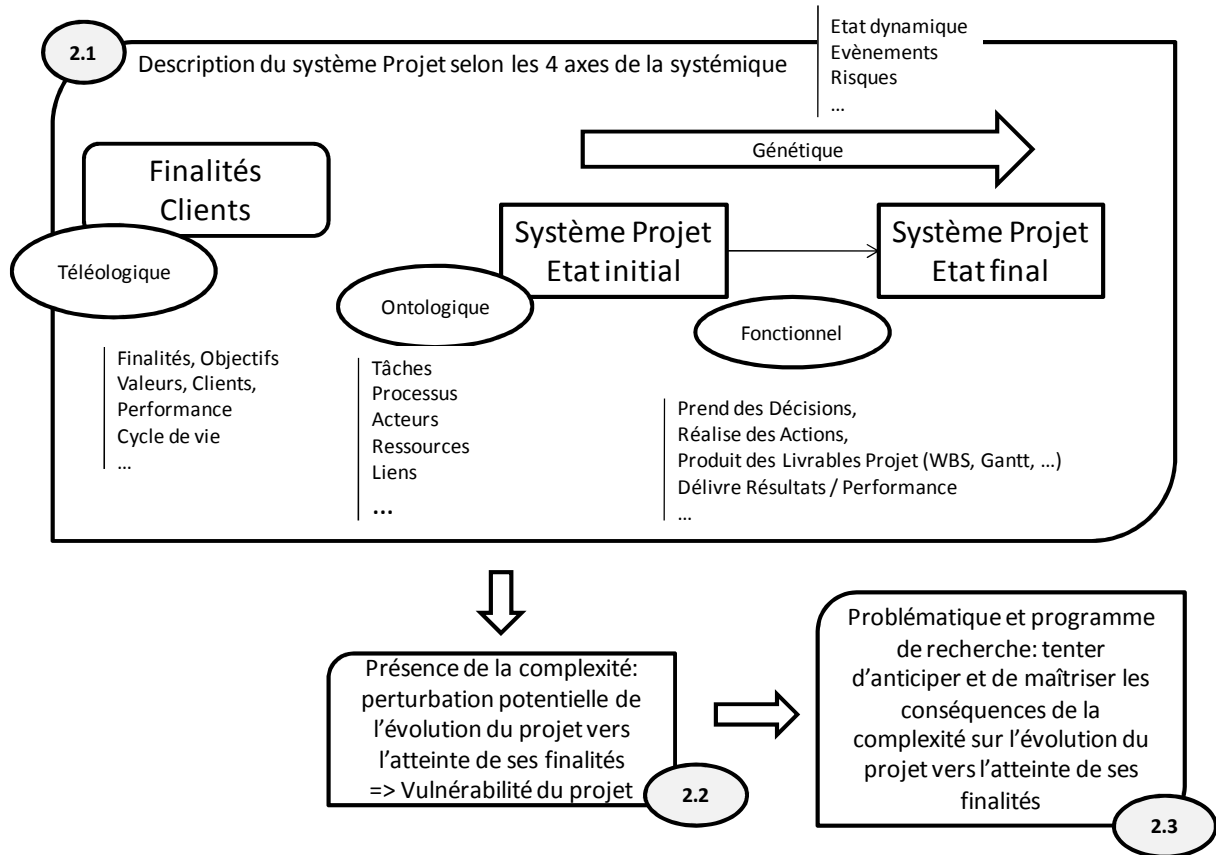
2.1

Description du système Projet selon les 4 axes de la systémique

Etat dynamique
Evènements
Risques
…

Génétique

Finalités
Clients

Téléologique

Système Projet
Etat initial

Système Projet
Etat final

Ontologique

Fonctionnel

Finalités, Objectifs
Valeurs, Clients,
Performance
Cycle de vie
…

Tâches
Processus
Acteurs
Ressources
Liens
…

Prend des Décisions,
Réalise des Actions,
Produit des Livrables Projet (WBS, Gantt, …)
Délivre Résultats / Performance
…

Présence de la complexité: perturbation potentielle de l'évolution du projet vers l'atteinte de ses finalités => Vulnérabilité du projet

2.2

Problématique et programme de recherche: tenter d'anticiper et de maîtriser les conséquences de la complexité sur l'évolution du projet vers l'atteinte de ses finalités

2.3